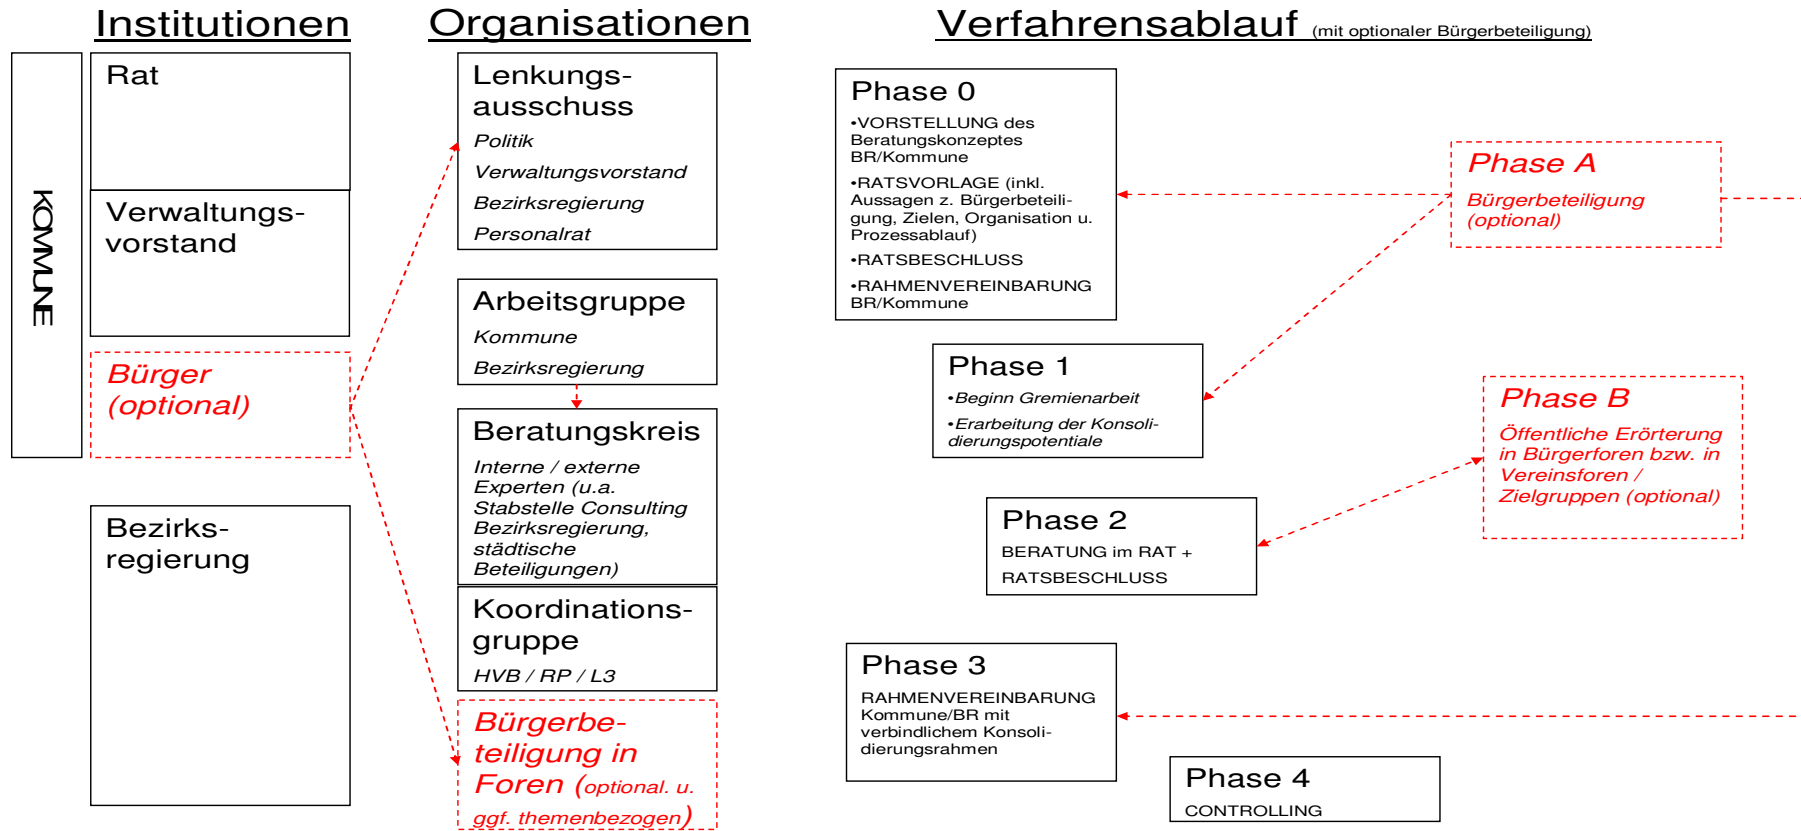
Institutionen

KOMMUNE

Rat

Verwaltungsvorstand

Bürger (optional)

Bezirksregierung

Organisationen

Lenkungsausschuss
Politik
Verwaltungsvorstand
Bezirksregierung
Personalrat

Arbeitsgruppe
Kommune
Bezirksregierung

Beratungskreis
Interne / externe Experten (u.a. Stabstelle Consulting Bezirksregierung, städtische Beteiligungen)

Koordinationsgruppe
HVB / RP / L3

Bürgerbeteiligung in Foren (optional. u. ggf. themenbezogen)

Verfahrensablauf (mit optionaler Bürgerbeteiligung)

Phase 0
•VORSTELLUNG des Beratungskonzeptes BR/Kommune
•RATSVORLAGE (inkl. Aussagen z. Bürgerbeteiligung, Zielen, Organisation u. Prozessablauf)
•RATSBESCHLUSS
•RAHMENVEREINBARUNG BR/Kommune

Phase A
Bürgerbeteiligung (optional)

Phase 1
•Beginn Gremienarbeit
•Erarbeitung der Konsolidierungspotentiale

Phase B
Öffentliche Erörterung in Bürgerforen bzw. in Vereinsforen / Zielgruppen (optional)

Phase 2
BERATUNG im RAT + RATSBESCHLUSS

Phase 3
RAHMENVEREINBARUNG Kommune/BR mit verbindlichem Konsolidierungsrahmen

Phase 4
CONTROLLING